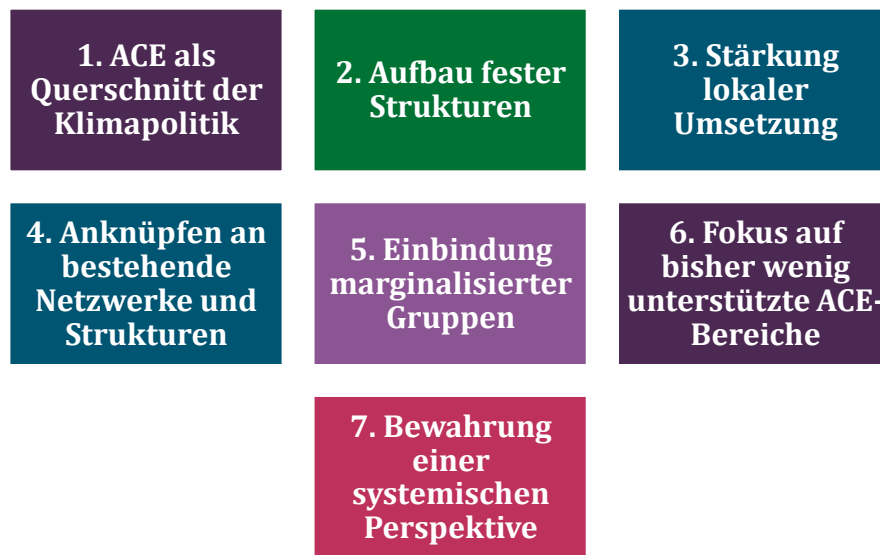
1. ACE als Querschnitt der Klimapolitik

2. Aufbau fester Strukturen

3. Stärkung lokaler Umsetzung

4. Anknüpfen an bestehende Netzwerke und Strukturen

5. Einbindung marginalisierter Gruppen

6. Fokus auf bisher wenig unterstützte ACE-Bereiche

7. Bewahrung einer systemischen Perspektive